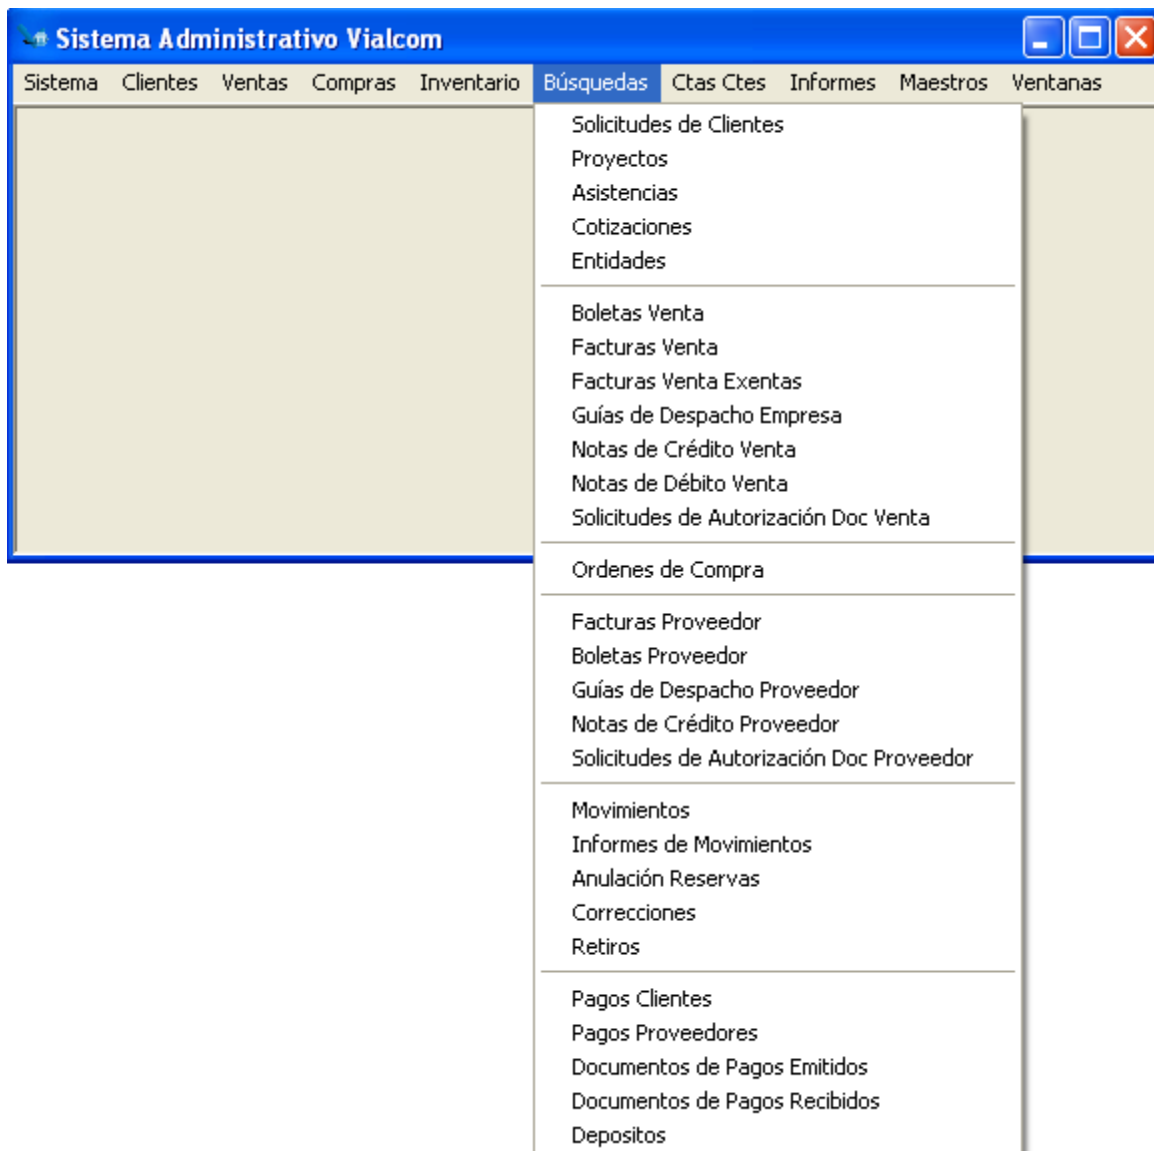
Sistema Administrativo Vialcom

Sistema Clientes Ventas Compras Inventario Búsquedas Ctas Ctes Informes Maestros Ventanas

Solicitudes de Clientes
Proyectos
Asistencias
Cotizaciones
Entidades

Boletas Venta
Facturas Venta
Facturas Venta Exentas
Guías de Despacho Empresa
Notas de Crédito Venta
Notas de Débito Venta
Solicitudes de Autorización Doc Venta

Ordenes de Compra

Facturas Proveedor
Boletas Proveedor
Guías de Despacho Proveedor
Notas de Crédito Proveedor
Solicitudes de Autorización Doc Proveedor

Movimientos
Informes de Movimientos
Anulación Reservas
Correcciones
Retiros

Pagos Clientes
Pagos Proveedores
Documentos de Pagos Emitidos
Documentos de Pagos Recibidos
Depositos